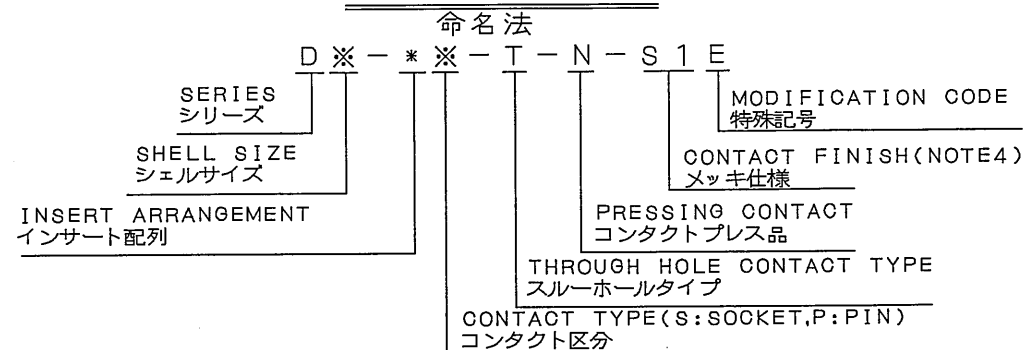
命名法

D ※ − ＊ ※ − T − N − S 1 E

MODIFICATION CODE
特殊記号

CONTACT FINISH(NOTE4)
メッキ仕様

PRESSING CONTACT
コンタクトプレス品

THROUGH HOLE CONTACT TYPE
スルーホールタイプ

CONTACT TYPE(S:SOCKET,P:PIN)
コンタクト区分

SERIES
シリーズ

SHELL SIZE
シェルサイズ

INSERT ARRANGEMENT
インサート配列